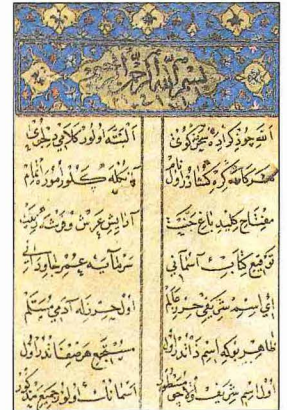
بسم الله الرحمن الرحیم

اتسه چوق کلام ایچون کوشش
حکمت الله کرکدر اولا
مفتاح کلید باغ جنت
توقیع کتاب آسمانی
انجی اسمه بشّ یکری حرف تمام
ظاهر بولکه اسم اولدی
اول اسم شریفی قیلی

البته اولور کلامی جاری
یتکه کوکل اولور ایدی تمام
اول ایش عرش و فرش کرسی
سرنامه عشق باری اولدی
اول حرفلر ایله ادینی بسم
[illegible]
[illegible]